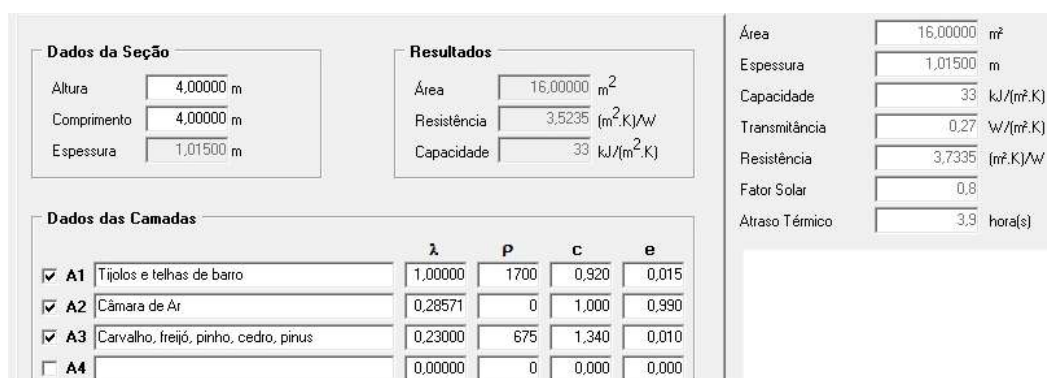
Dados da Seção

Altura 4,00000 m

Comprimento 4,00000 m

Espessura 1,01500 m

Resultados

Área 16,00000 $m^2$

Resistência 3,5235 $(m^2.K)/W$

Capacidade 33 $kJ/(m^2.K)$

Dados das Camadas

| | | λ | ρ | c | e |
|---|---|---|---|---|---|
| ☑ A1 | Tijolos e telhas de barro | 1,00000 | 1700 | 0,920 | 0,015 |
| ☑ A2 | Câmara de Ar | 0,28571 | 0 | 1,000 | 0,990 |
| ☑ A3 | Carvalho, freijó, pinho, cedro, pinus | 0,23000 | 675 | 1,340 | 0,010 |
| ☐ A4 | | 0,00000 | 0 | 0,000 | 0,000 |

Área 16,00000 m²

Espessura 1,01500 m

Capacidade 33 kJ/(m².K)

Transmitância 0,27 W/(m².K)

Resistência 3,7335 (m².K)/W

Fator Solar 0,8

Atraso Térmico 3,9 hora(s)